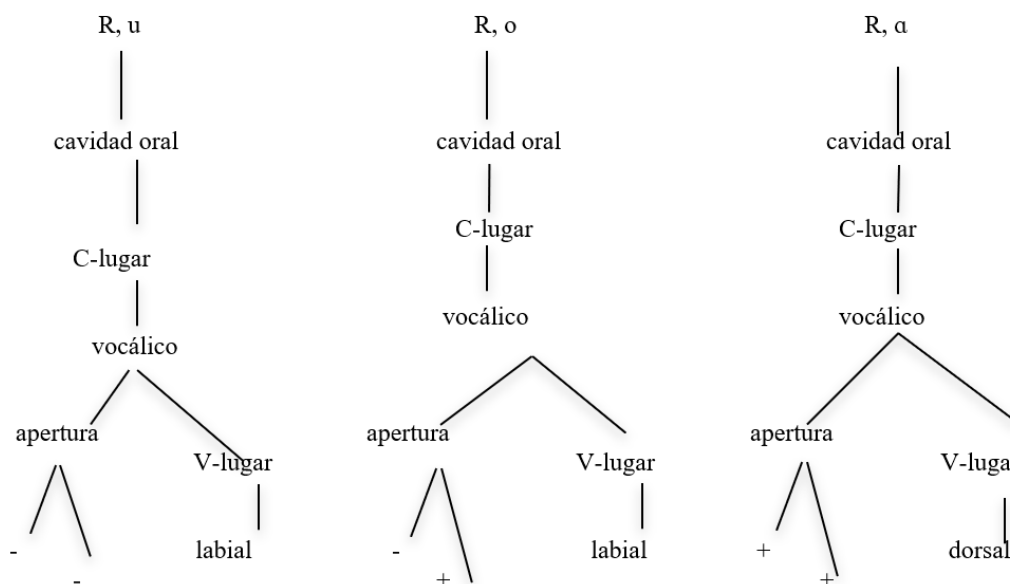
R, u

cavidad oral

C-lugar

vocálico

apertura

V-lugar

-

-

labial

R, o

cavidad oral

C-lugar

vocálico

apertura

V-lugar

-

+

labial

R, ɑ

cavidad oral

C-lugar

vocálico

apertura

V-luga

+

+

dorsal